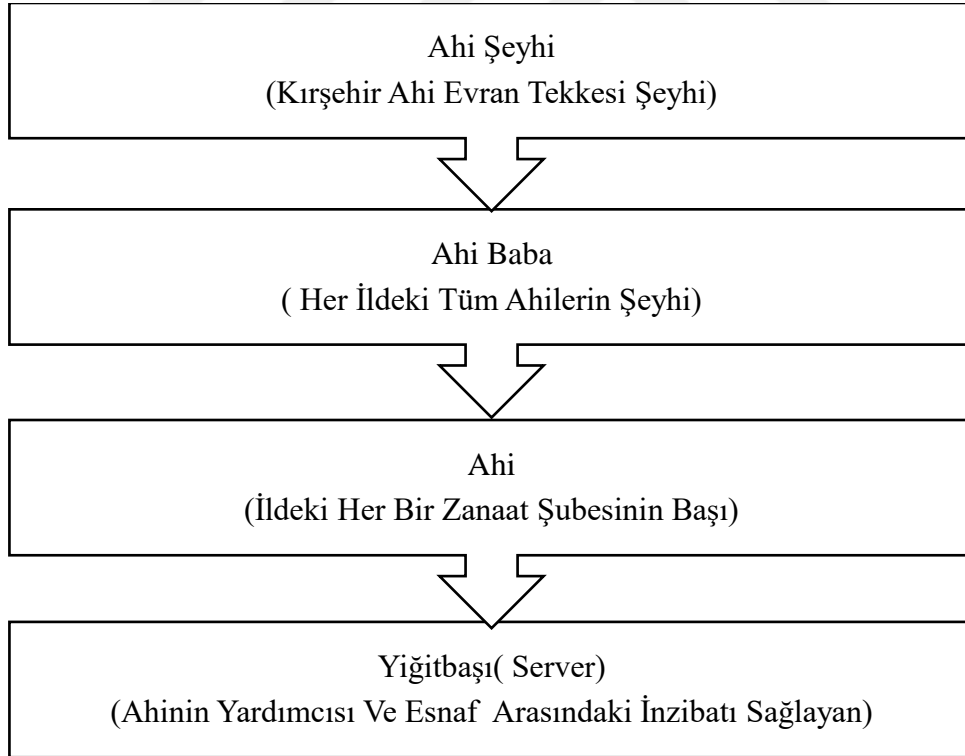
Ahi Şeyhi
(Kırşehir Ahi Evran Tekkesi Şeyhi)

Ahi Baba
( Her İldeki Tüm Ahilerin Şeyhi)

Ahi
(İldeki Her Bir Zanaat Şubesinin Başı)

Yiğitbaşı( Server)
(Ahinin Yardımcısı Ve Esnaf Arasındaki İnzibatı Sağlayan)